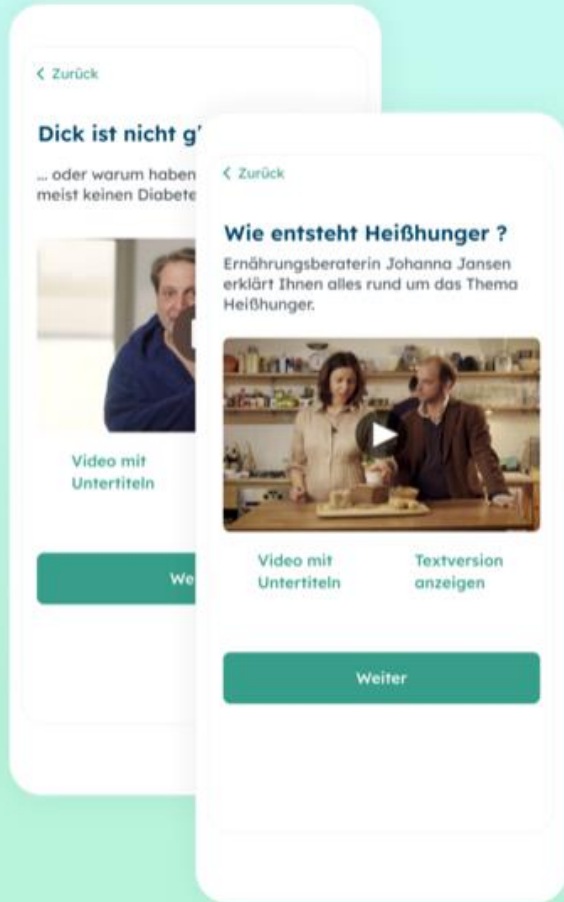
< Zurück

Dick ist nicht g'

... oder warum haben meist keinen Diabete

Video mit Untertiteln

We

< Zurück

Wie entsteht Heißhunger ?

Ernährungsberaterin Johanna Jansen erklärt Ihnen alles rund um das Thema Heißhunger.

Video mit Untertiteln

Textversion anzeigen

Weiter